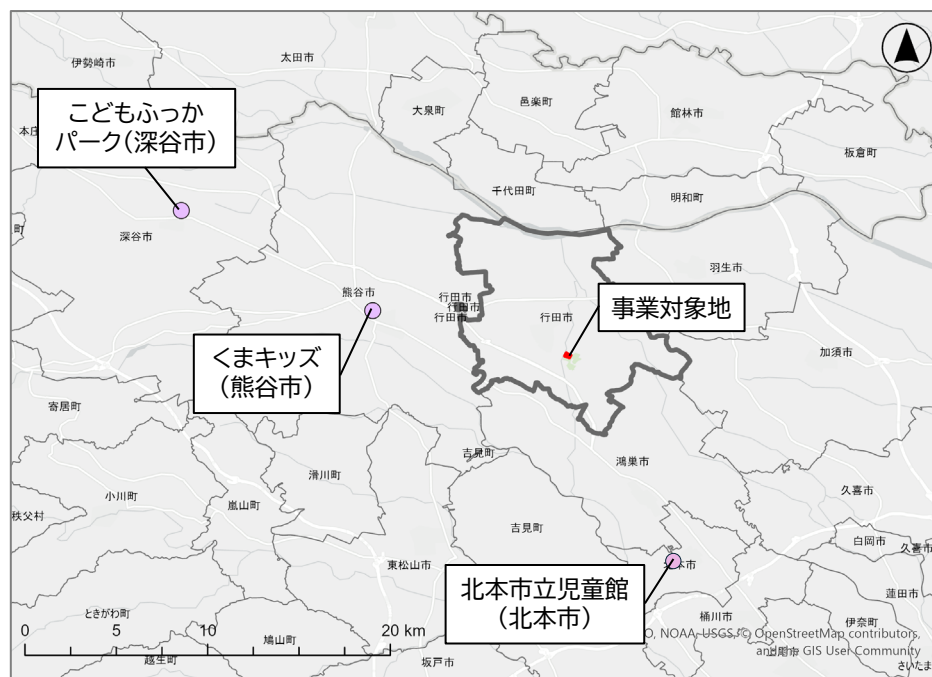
伊勢崎市
太田市
こどもふっか
パーク(深谷市)
大泉町
邑楽町
館林市
本庄
板倉町
千代田町
明和町
深谷市
羽生市
熊谷市
行田市
行田市
行田市
行田市
事業対象地
くまキッズ
(熊谷市)
加須市
寄居町
吉見町
鴻巣市
滑川町
小川町
嵐山町
久喜市
秩父市
吉見町
白岡市
久喜市
東松山市
本市
北本市立児童館
(北本市)
蓮田市
ときがわ町
桶川市
伊奈町
鳩山町
0
5
10
20 km
越生町
坂戸市
O, NOAA, USGS, © OpenStreetMap contributors, and the GIS User Community
さいたま